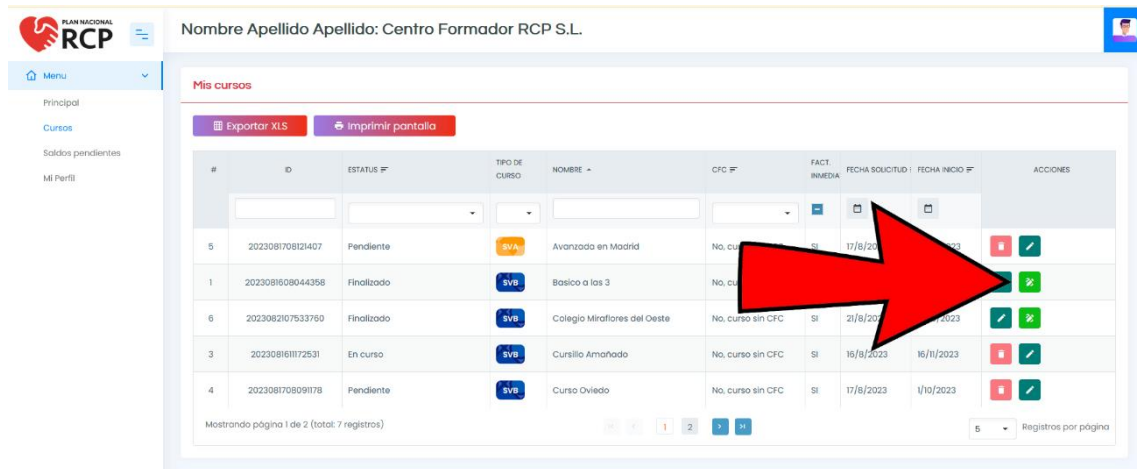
PLAN NACIONAL RCP

Nombre Apellido Apellido: Centro Formador RCP S.L.

Menu
Principal
Cursos
Saldos pendientes
Mi Perfil

Mis cursos

Exportar XLS
Imprimir pantalla

| # | ID | ESTATUS | TIPO DE CURSO | NOMBRE | CFC | FACT. INMEDIA | FECHA SOLICITUD | FECHA INICIO | ACCIONES |
|---|---|---|---|---|---|---|---|---|---|
| 5 | 2023081708121407 | Pendiente | SVA | Avanzado en Madrid | No, curso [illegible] | SI | 17/8/20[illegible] | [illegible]/2023 | |
| 1 | 2023081608044358 | Finalizado | SVB | Basico a las 3 | No, cu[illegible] | | | | |
| 6 | 2023082107533760 | Finalizado | SVB | Colegio Miraflores del Oeste | No, curso sin CFC | SI | 21/8/202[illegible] | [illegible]/2023 | |
| 3 | 2023081611172531 | En curso | SVB | Cursillo Amañado | No, curso sin CFC | SI | 16/8/2023 | 16/11/2023 | |
| 4 | 2023081708091178 | Pendiente | SVB | Curso Oviedo | No, curso sin CFC | SI | 17/8/2023 | 1/10/2023 | |

Mostrando página 1 de 2 (total: 7 registros)
1 2
5 Registros por página